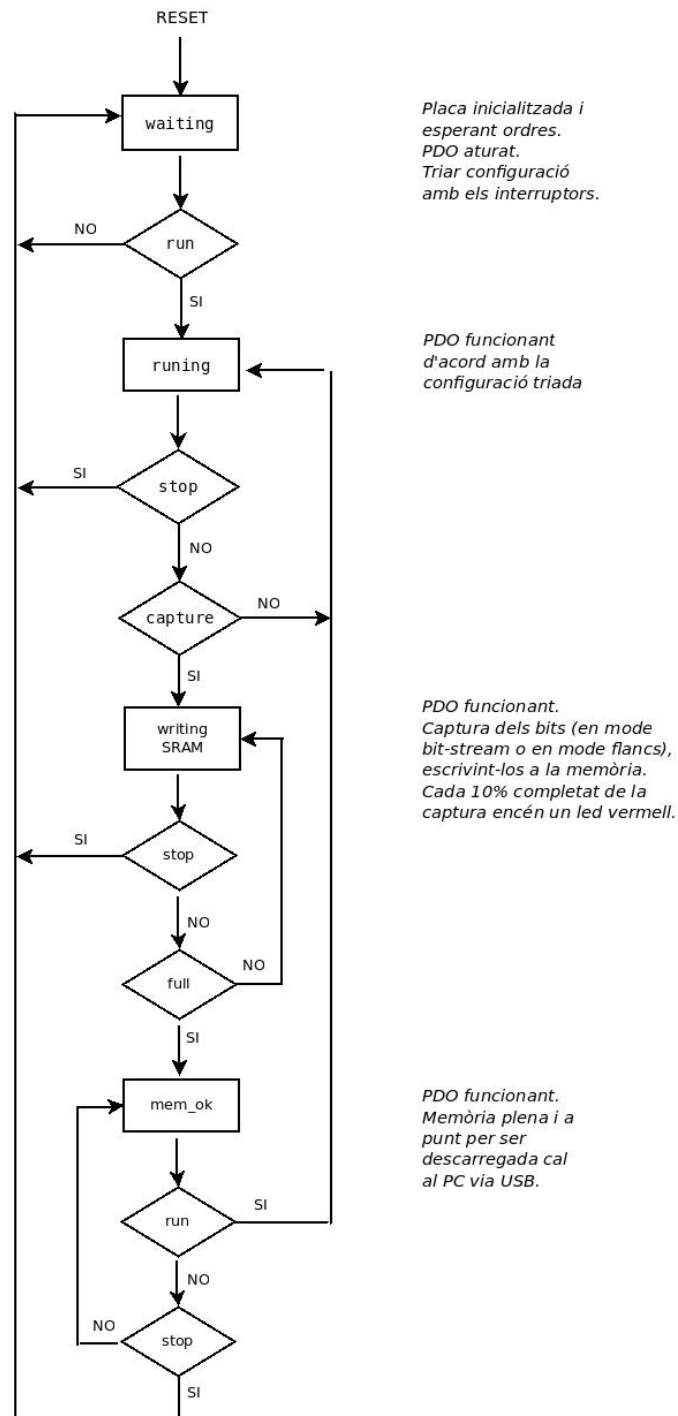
RESET

waiting

Placa inicialitzada i esperant ordres. PDO aturat. Triar configuració amb els interruptors.

NO

run

SI

runing

PDO funcionant d'acord amb la configuració triada

SI

stop

NO

capture

NO

SI

writing SRAM

PDO funcionant. Captura dels bits (en mode bit-stream o en mode flancs), escrivint-los a la memòria. Cada 10% completat de la captura encén un led vermell.

SI

stop

NO

full

NO

SI

mem_ok

PDO funcionant. Memòria plena i a punt per ser descarregada cal al PC via USB.

run

SI

NO

NO

stop

SI